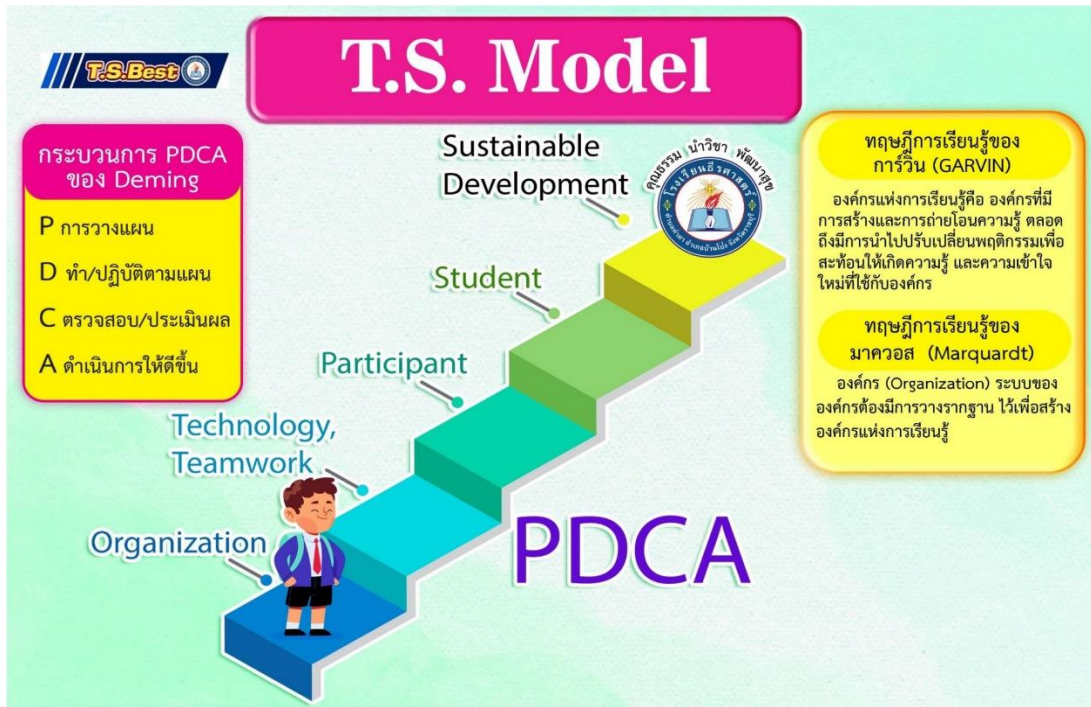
T.S.Best

T.S. Model

กระบวนการ PDCA ของ Deming

P การวางแผน

D ทำ/ปฏิบัติตามแผน

C ตรวจสอบ/ประเมินผล

A ดำเนินการให้ดีขึ้น

Sustainable Development

คุณธรรม นำวิชา พัฒนาสุข

โรงเรียนธีรศาสตร์

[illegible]

Student

Participant

Technology, Teamwork

Organization

PDCA

ทฤษฎีการเรียนรู้ของ การ์วิน (GARVIN)

องค์กรแห่งการเรียนรู้คือ องค์กรที่มีการสร้างและการถ่ายโอนความรู้ ตลอดถึงมีการนำไปปรับเปลี่ยนพฤติกรรมเพื่อสะท้อนให้เกิดความรู้ และความเข้าใจใหม่ที่ใช้กับองค์กร

ทฤษฎีการเรียนรู้ของ มาควอส (Marquardt)

องค์กร (Organization) ระบบของ องค์กรต้องมีการวางรากฐาน ไว้เพื่อสร้าง องค์กรแห่งการเรียนรู้